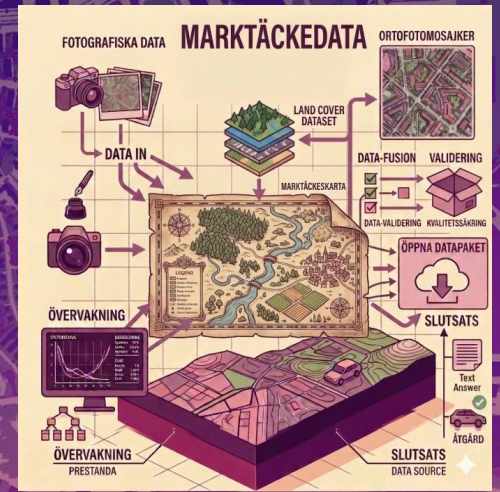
MARKTÄCKEDATA

FOTOGRAFISKA DATA

ORTOFOTOMOSAJKER

LAND COVER DATASET

DATA IN

MARKTÄCKESKARTA

DATA-FUSION

VALIDERING

DATA-VALIDERING

KVALITETSSÄKRING

ÖPPNA DATAPAKET

LEGEND

ÖVERVAKNING

SLUTSATS

Text Answer

ÅTGÄRD

ÖVERVAKNING
PRESTANDA

SLUTSATS
DATA SOURCE